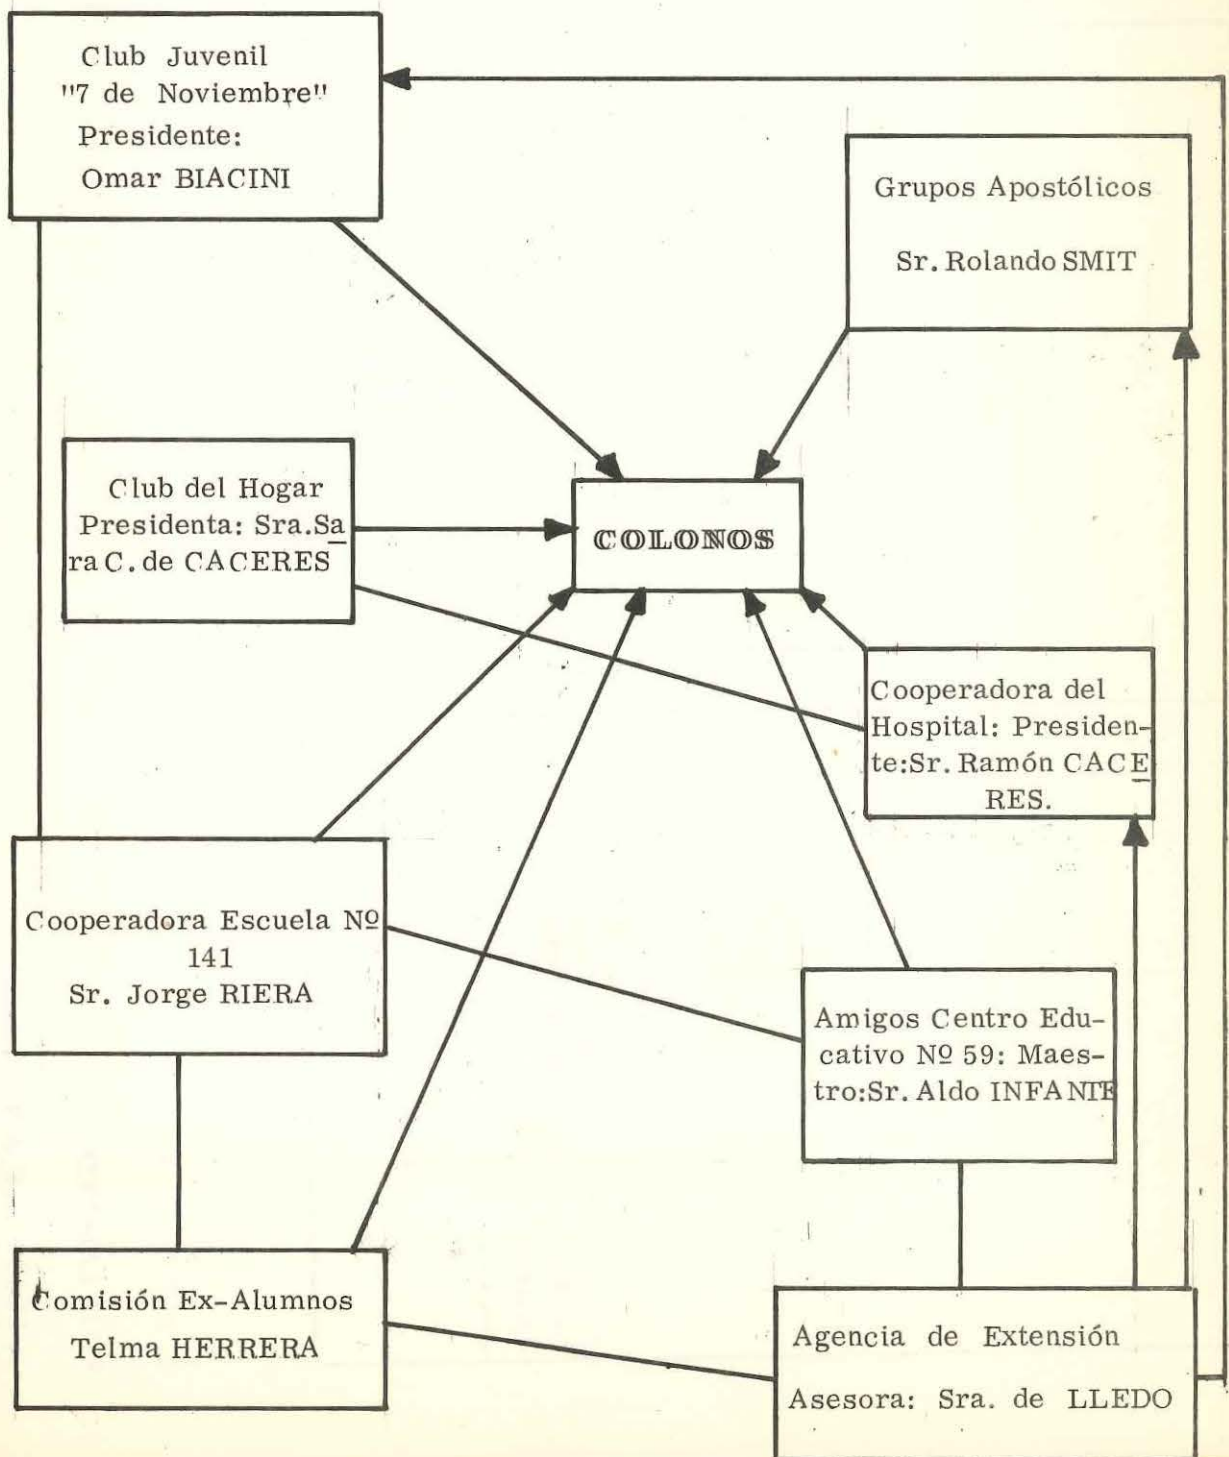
Club Juvenil "7 de Noviembre" Presidente: Omar BIACINI

Grupos Apostólicos

Sr. Rolando SMIT

Club del Hogar Presidenta: Sra. Sara C. de CACERES

COLONOS

Cooperadora del Hospital: Presidente: Sr. Ramón CACERES.

Cooperadora Escuela Nº 141 Sr. Jorge RIERA

Amigos Centro Educativo Nº 59: Maestro: Sr. Aldo INFANTE

Comisión Ex-Alumnos Telma HERRERA

Agencia de Extensión

Asesora: Sra. de LLEDO